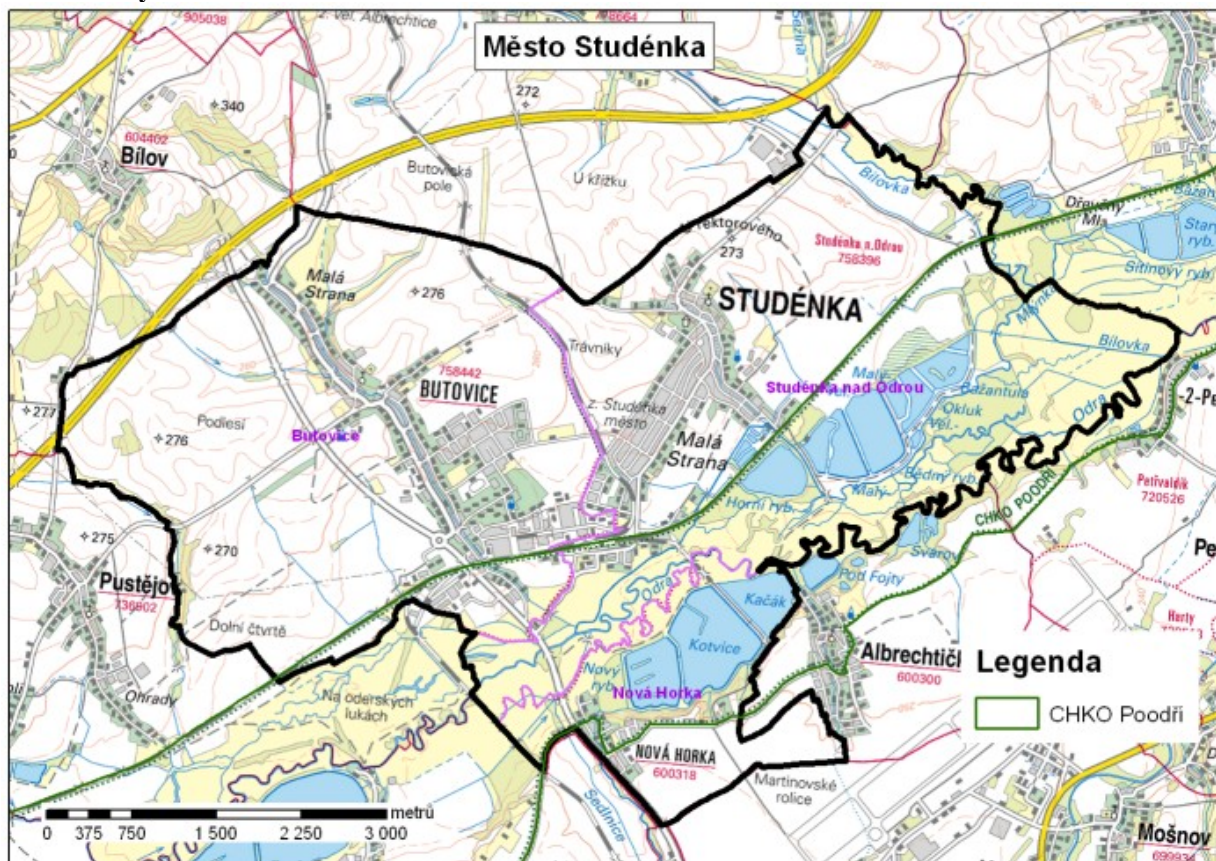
Město Studénka

905038
2. vel. Albrechtice
8664
272
340
604402
Bílov
Butovické pole
U křížku
Bílovka
Drahný Mlýn
Bažantula
Starý ryb.
Sítinový ryb.
Malá Strana
276
Trávníky
STUDÉNKA
273
Studénka n.Odrou
758396
758442
BUTOVICE
Studénka nad Odrou
Bílovka
277
Podlesí
276
Butovice
z. Studénka město
Malá Strana
Bažantula
Okluk
Odra
Petřvaldík
720526
Horní ryb.
Bedný ryb.
CHKO POODŘÍ
275
270
Pustějov
736902
Dolní čtvrtě
Odra
Kačák
Kotvice
Pod Fojty
Albrechtičky
600300
Nová Horka
Nový ryb.
Ohrady
Na oderských lukách
NOVÁ HORKA
600318
Martinovské rolice
Sedlnice
Mošnov
Harty

Legenda
CHKO Poodří

metrů
0 375 750 1 500 2 250 3 000